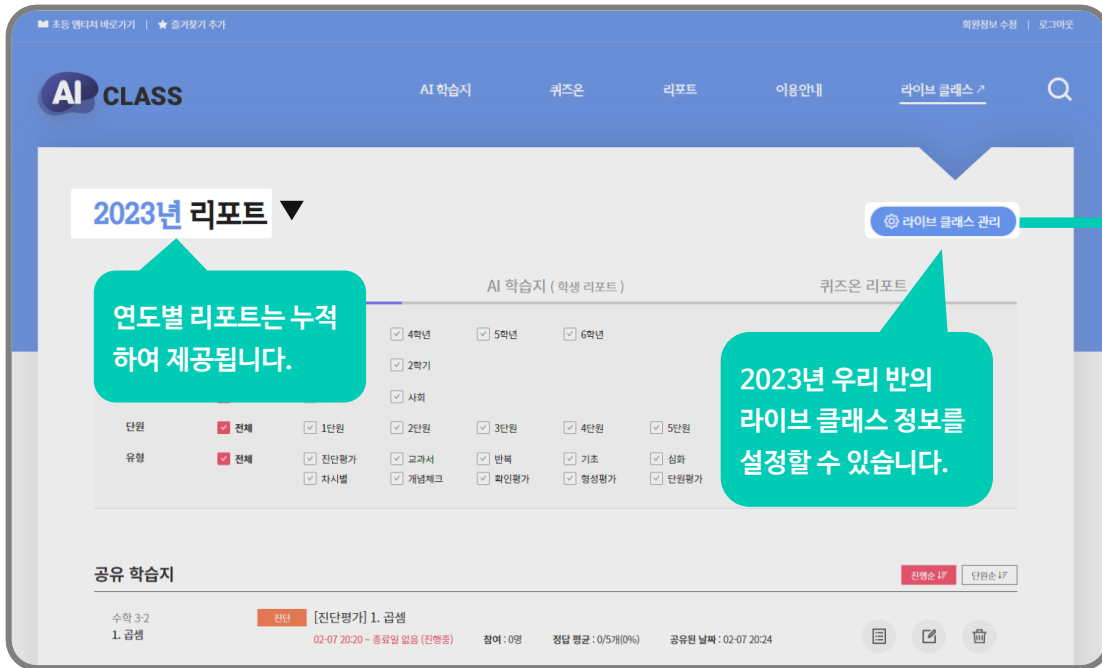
초등 엠티처 바로가기 | ★ 즐겨찾기 추가

회원정보 수정 | 로그아웃

AI CLASS

AI 학습지 퀴즈온 리포트 이용안내 라이브 클래스 ↗

2023년 리포트 ▼

라이브 클래스 관리

AI 학습지 ( 학생 리포트 )

퀴즈온 리포트

연도별 리포트는 누적하여 제공됩니다.

4학년 5학년 6학년

2학기

사회

단원 전체 1단원 2단원 3단원 4단원 5단원

유형 전체 진단평가 교과서 반복 기초 심화 차시별 개념체크 확인평가 형성평가 단원평가

2023년 우리 반의 라이브 클래스 정보를 설정할 수 있습니다.

공유 학습지

진행순 단원순

수학 3-2
1. 곱셈

진단 [진단평가] 1. 곱셈

02-07 20:20 ~ 종료일 없음 (진행중) 참여 : 0명 정답 평균 : 0/5개(0%) 공유된 날짜 : 02-07 20:24